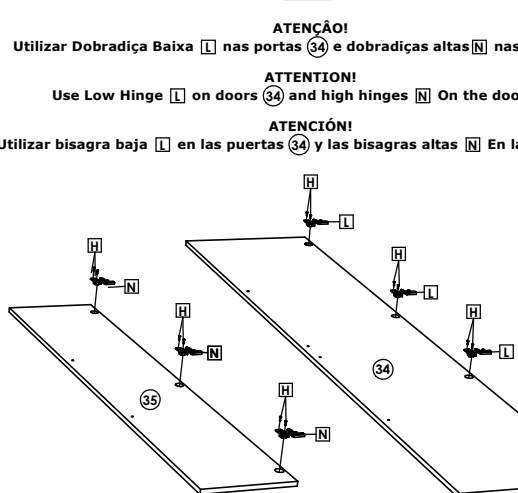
ATENÇÂO!
Utilizar Dobradiça Baixa L nas portas 34 e dobradiças altas N nas

ATTENTION!
Use Low Hinge L on doors 34 and high hinges N On the doo

ATENCIÓN!
Utilizar bisagra baja L en las puertas 34 y las bisagras altas N En la

H
L
H
N
H
L
H
N
H
L
34
35
H
N